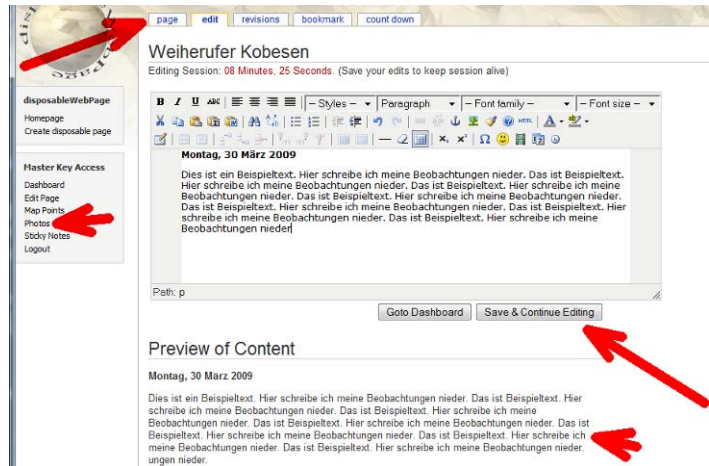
page | edit | revisions | bookmark | count down

Weiherufer Kobesen

Editing Session: 08 Minutes, 25 Seconds. (Save your edits to keep session alive)

disposableWebPage
Homepage
Create disposable page

Master Key Access
Dashboard
Edit Page
Map Points
Photos
Sticky Notes
Logout

B I U ABC – Styles – Paragraph – Font family – – Font size –

Montag, 30 März 2009

Dies ist ein Beispieltext. Hier schreibe ich meine Beobachtungen nieder. Das ist Beispieltext. Hier schreibe ich meine Beobachtungen nieder. Das ist Beispieltext. Hier schreibe ich meine Beobachtungen nieder. Das ist Beispieltext. Hier schreibe ich meine Beobachtungen nieder. Das ist Beispieltext. Hier schreibe ich meine Beobachtungen nieder. Das ist Beispieltext. Hier schreibe ich meine Beobachtungen nieder. Das ist Beispieltext. Hier schreibe ich meine Beobachtungen nieder

Path: p

Goto Dashboard | Save & Continue Editing

Preview of Content

Montag, 30 März 2009

Dies ist ein Beispieltext. Hier schreibe ich meine Beobachtungen nieder. Das ist Beispieltext. Hier schreibe ich meine Beobachtungen nieder. Das ist Beispieltext. Hier schreibe ich meine Beobachtungen nieder. Das ist Beispieltext. Hier schreibe ich meine Beobachtungen nieder. Das ist Beispieltext. Hier schreibe ich meine Beobachtungen nieder. Das ist Beispieltext. Hier schreibe ich meine Beobachtungen nieder. Das ist Beispieltext. Hier schreibe ich meine Beobachtungen nieder. ungen nieder.